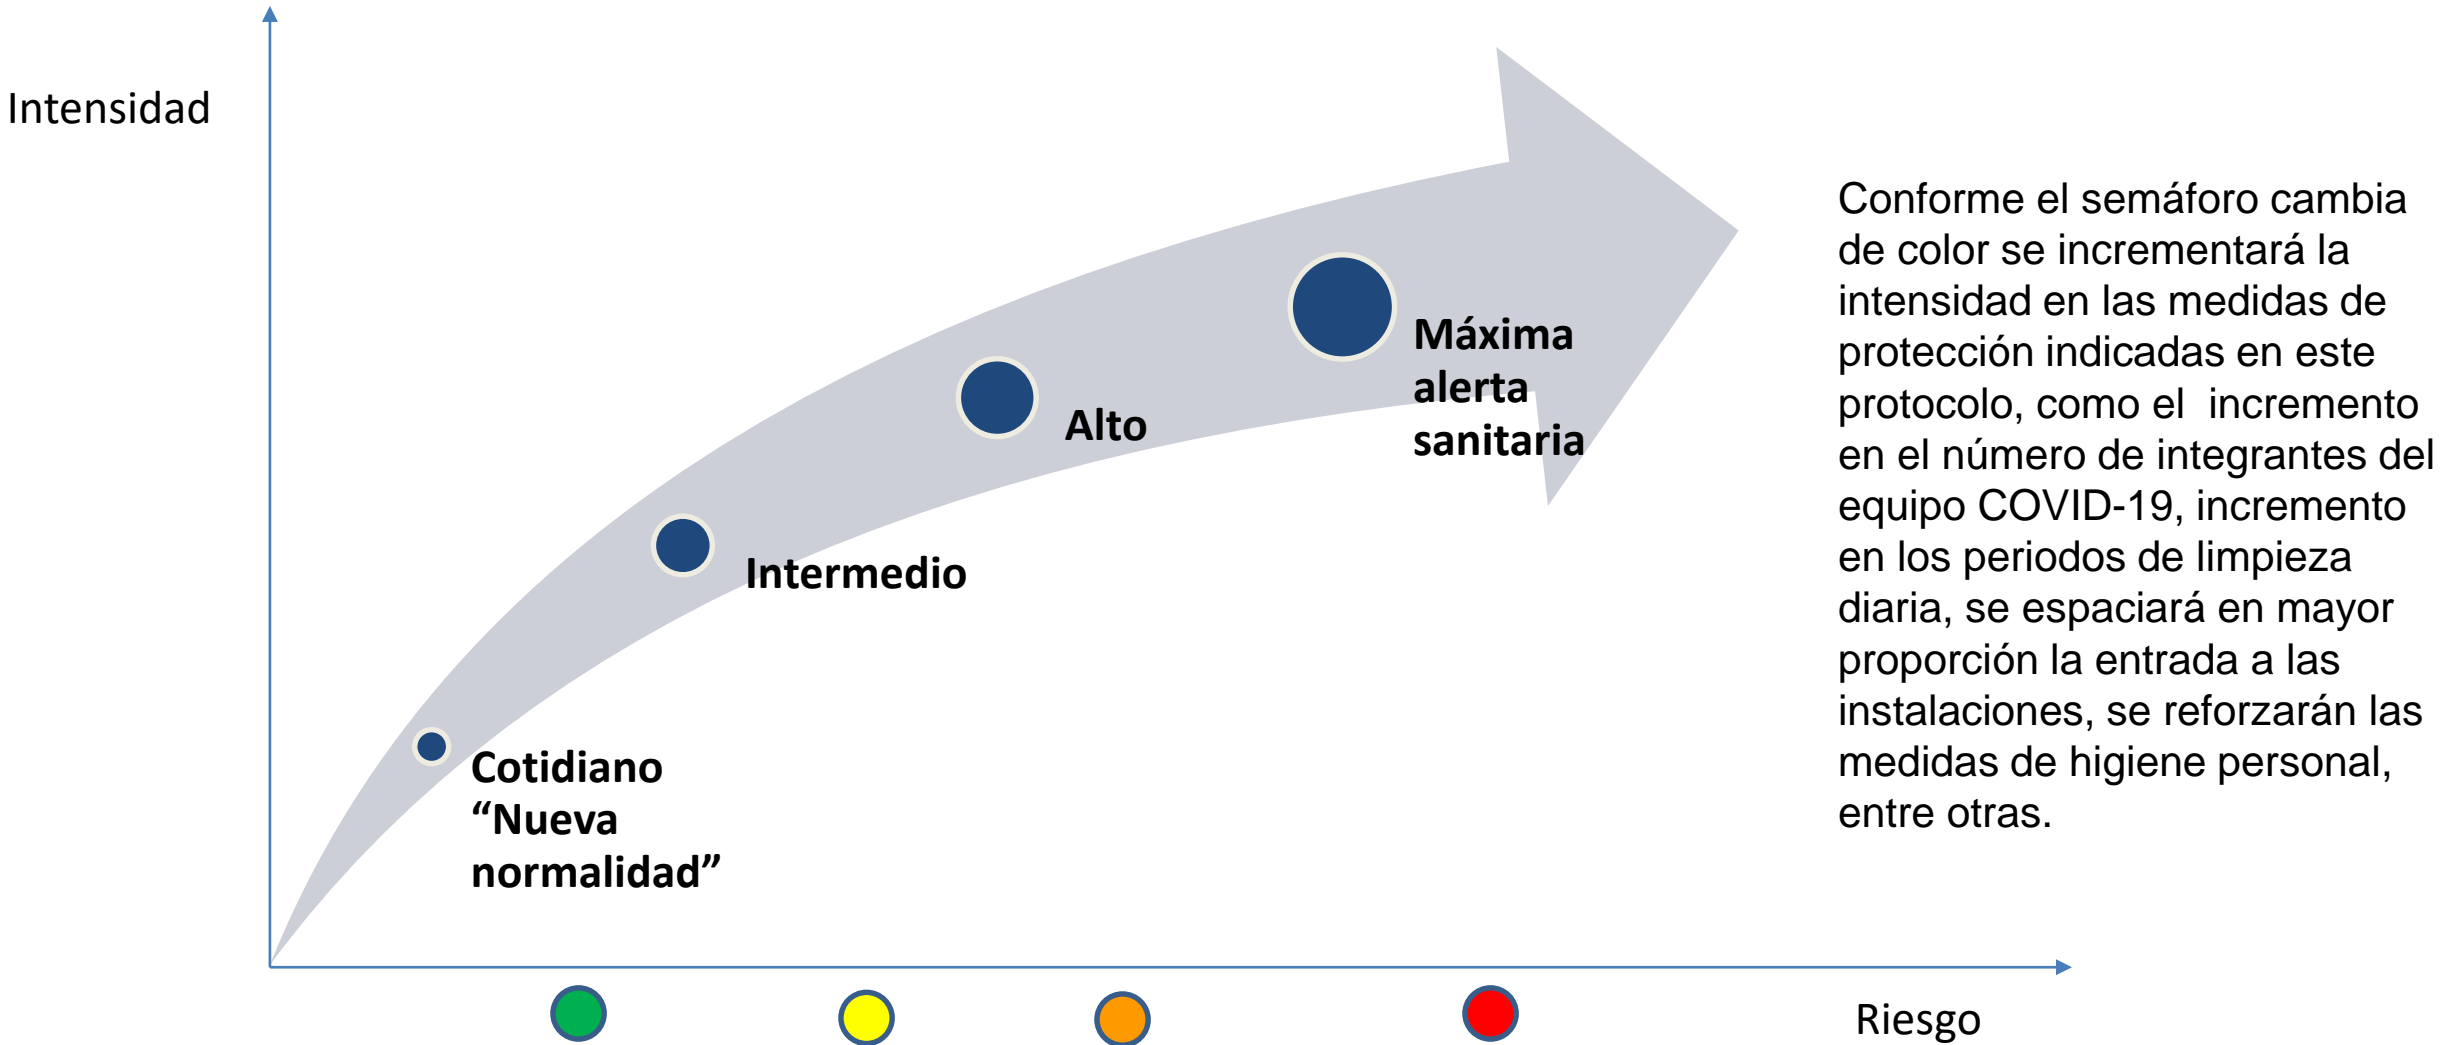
Intensidad

Máxima alerta sanitaria

Alto

Intermedio

Cotidiano “Nueva normalidad”

Conforme el semáforo cambia de color se incrementará la intensidad en las medidas de protección indicadas en este protocolo, como el incremento en el número de integrantes del equipo COVID-19, incremento en los periodos de limpieza diaria, se espaciará en mayor proporción la entrada a las instalaciones, se reforzarán las medidas de higiene personal, entre otras.

Riesgo